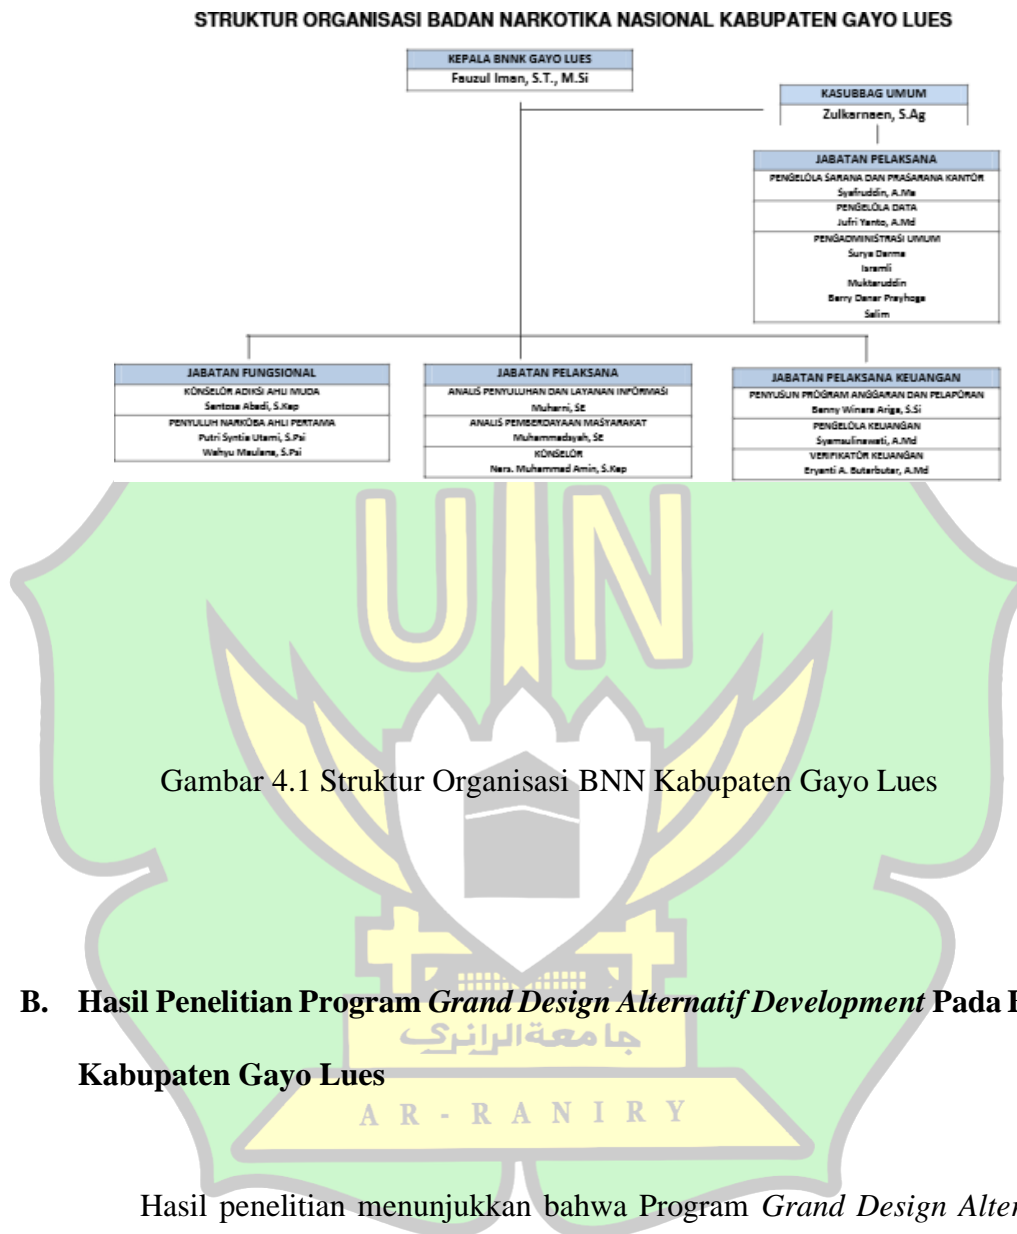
STRUKTUR ORGANISASI BADAN NARKOTIKA NASIONAL KABUPATEN GAYO LUES

KEPALA BNNK GAYO LUES
Fauzul Iman, S.T., M.Si

KASUBBAG UMUM
Zulkarnaen, S.Ag

JABATAN PELAKSANA
PENGELOLA SARANA DAN PRASARANA KANTOR
Syafruddin, A.Ma
PENGELOLA DATA
Jufri Yanto, A.Md
PENGADMINISTRASI UMUM
Surya Darma
Isramli
Muktaruddin
Berry Danar Prayhoga
Salim

JABATAN FUNGSIONAL
KONSELOR ADIKSI AHLI MUDA
Santosa Abadi, S.Kep
PENYULUH NARKOBA AHLI PERTAMA
Putri Syntia Utami, S.Psi
Wahyu Maulana, S.Psi

JABATAN PELAKSANA
ANALIS PENYULUHAN DAN LAYANAN INFORMASI
Muharni, SE
ANALIS PEMBERDAYAAN MASYARAKAT
Muhammadsyah, SE
KONSELOR
Ners. Muhammad Amin, S.Kep

JABATAN PELAKSANA KEUANGAN
PENYUSUN PROGRAM ANGGARAN DAN PELAPORAN
Benny Winara Ariga, S.Si
PENGELOLA KEUANGAN
Syamsulinawati, A.Md
VERIFIKATOR KEUANGAN
Eryanti A. Butarbutar, A.Md

Gambar 4.1 Struktur Organisasi BNN Kabupaten Gayo Lues

B. Hasil Penelitian Program *Grand Design Alternatif Development* Pada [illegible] Kabupaten Gayo Lues

جامعة الرانري
AR-RANIRY

Hasil penelitian menunjukkan bahwa Program *Grand Design Alter*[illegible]